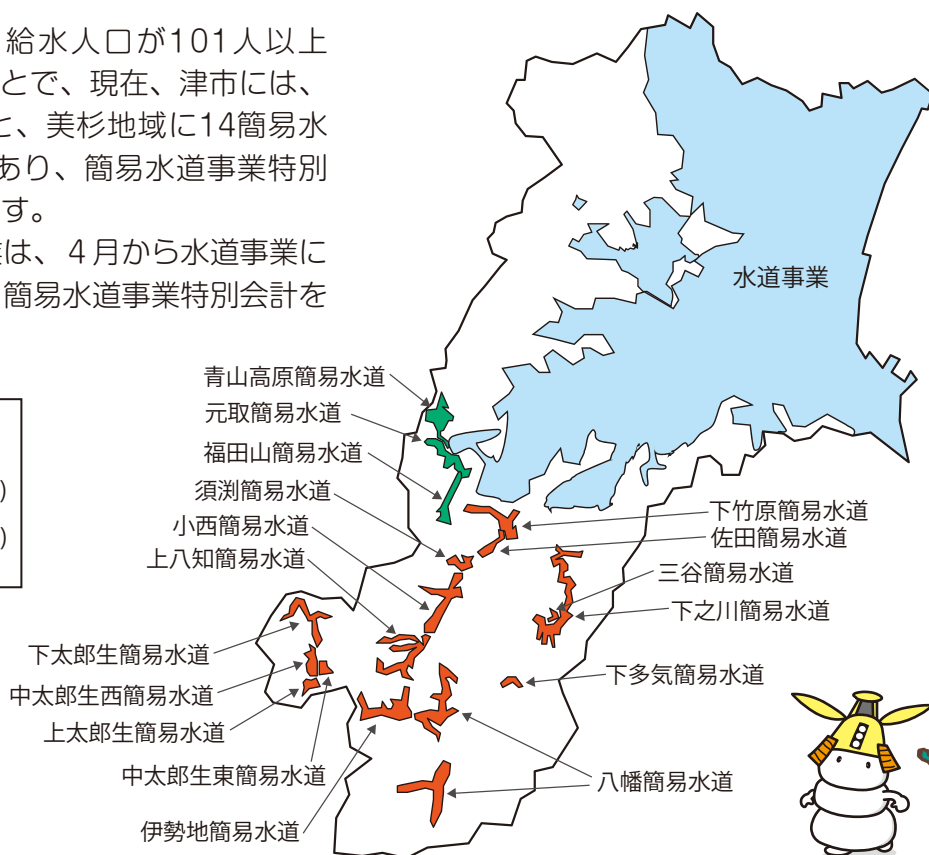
給水人口が101人以上とで、現在、津市には、と、美杉地域に14簡易水あり、簡易水道事業特別す。

は、４月から水道事業に簡易水道事業特別会計を

)

)

水道事業

青山高原簡易水道
元取簡易水道
福田山簡易水道
須渕簡易水道
小西簡易水道
上八知簡易水道
下太郎生簡易水道
中太郎生西簡易水道
上太郎生簡易水道
中太郎生東簡易水道
伊勢地簡易水道
下竹原簡易水道
佐田簡易水道
三谷簡易水道
下之川簡易水道
下多気簡易水道
八幡簡易水道